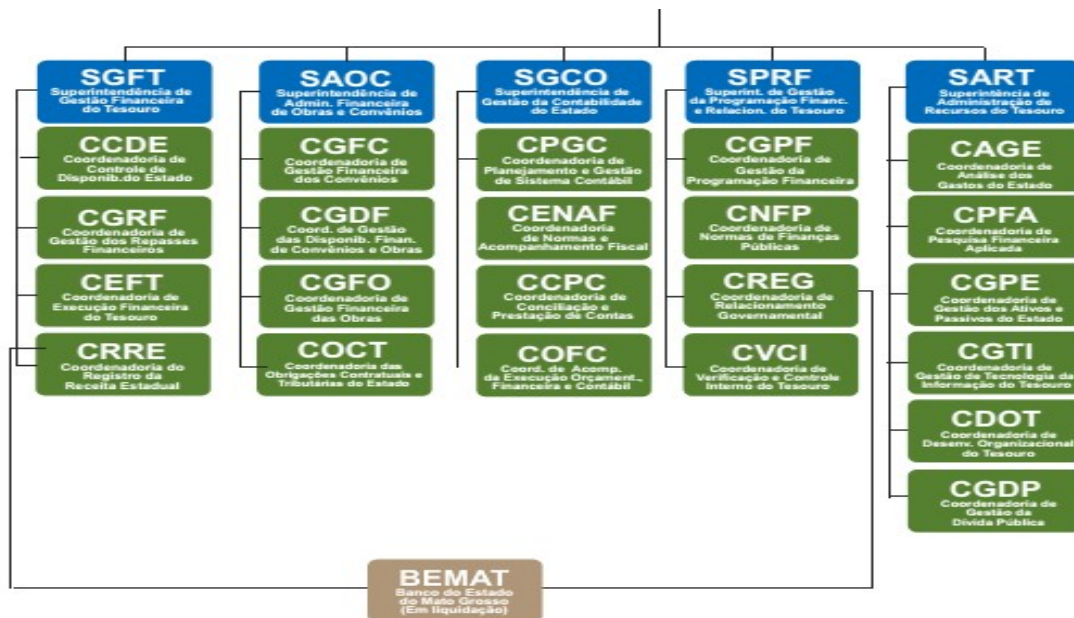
SGFT
Superintendência de Gestão Financeira do Tesouro

CCDE
Coordenadoria de Controle de Disponib.do Estado

CGRF
Coordenadoria de Gestão dos Repasses Financeiros

CEFT
Coordenadoria de Execução Financeira do Tesouro

CRRE
Coordenadoria do Registro da Receita Estadual

SAOC
Superintendência de Admin. Financeira de Obras e Convênios

CGFC
Coordenadoria de Gestão Financeira dos Convênios

CGDF
Coord. de Gestão das Disponib. Finan. de Convênios e Obras

CGFO
Coordenadoria de Gestão Financeira das Obras

COCT
Coordenadoria das Obrigações Contratuais e Tributárias do Estado

SGCO
Superintendência de Gestão da Contabilidade do Estado

CPGC
Coordenadoria de Planejamento e Gestão de Sistema Contábil

CENAF
Coordenadoria de Normas e Acompanhamento Fiscal

CCPC
Coordenadoria de Conciliação e Prestação de Contas

COFC
Coord. de Acomp. da Execução Orçament., Financeira e Contábil

SPRF
Superint. de Gestão da Programação Financ. e Relacion. do Tesouro

CGPF
Coordenadoria de Gestão da Programação Financeira

CNFP
Coordenadoria de Normas de Finanças Públicas

CREG
Coordenadoria de Relacionamento Governamental

CVCI
Coordenadoria de Verificação e Controle Interno do Tesouro

SART
Superintendência de Administração de Recursos do Tesouro

CAGE
Coordenadoria de Análise dos Gastos do Estado

CPFA
Coordenadoria de Pesquisa Financeira Aplicada

CGPE
Coordenadoria de Gestão dos Ativos e Passivos do Estado

CGTI
Coordenadoria de Gestão de Tecnologia da Informação do Tesouro

CDOT
Coordenadoria de Desenv. Organizacional do Tesouro

CGDP
Coordenadoria de Gestão da Dívida Pública

BEMAT
Banco do Estado do Mato Grosso (Em liquidação)